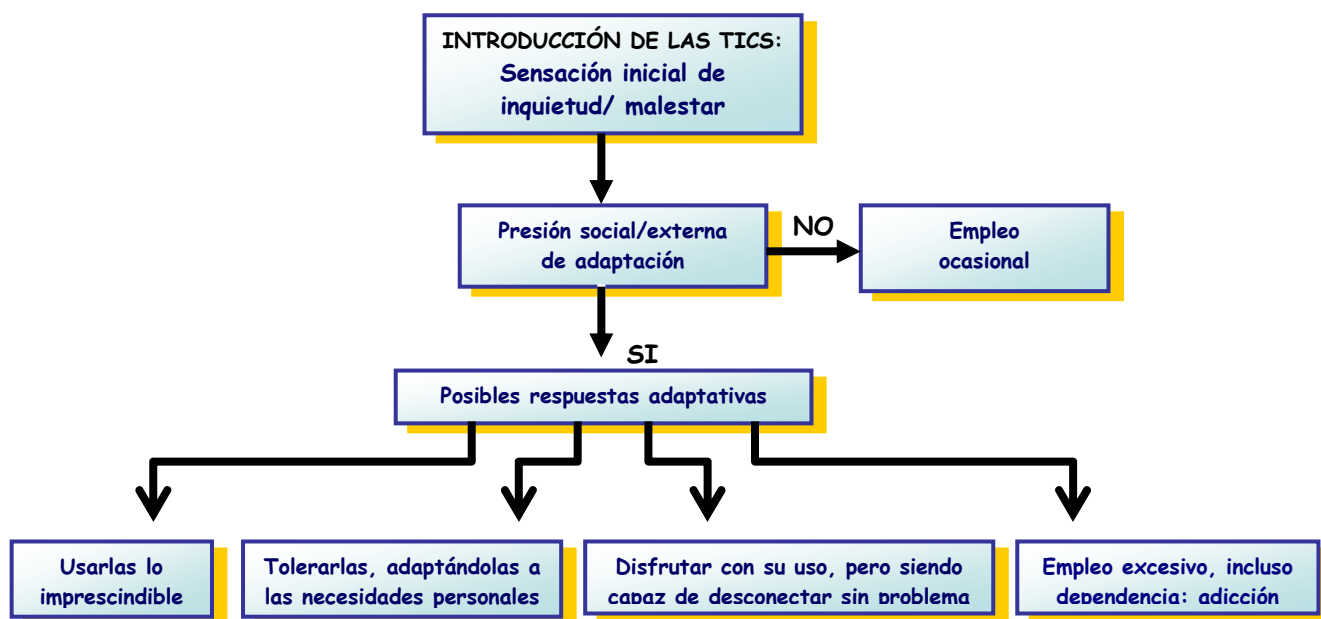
INTRODUCCIÓN DE LAS TICS:
Sensación inicial de inquietud/ malestar

Presión social/externa de adaptación

NO

Empleo ocasional

SI

Posibles respuestas adaptativas

Usarlas lo imprescindible

Tolerarlas, adaptándolas a las necesidades personales

Disfrutar con su uso, pero siendo capaz de desconectar sin problema

Empleo excesivo, incluso dependencia: adicción